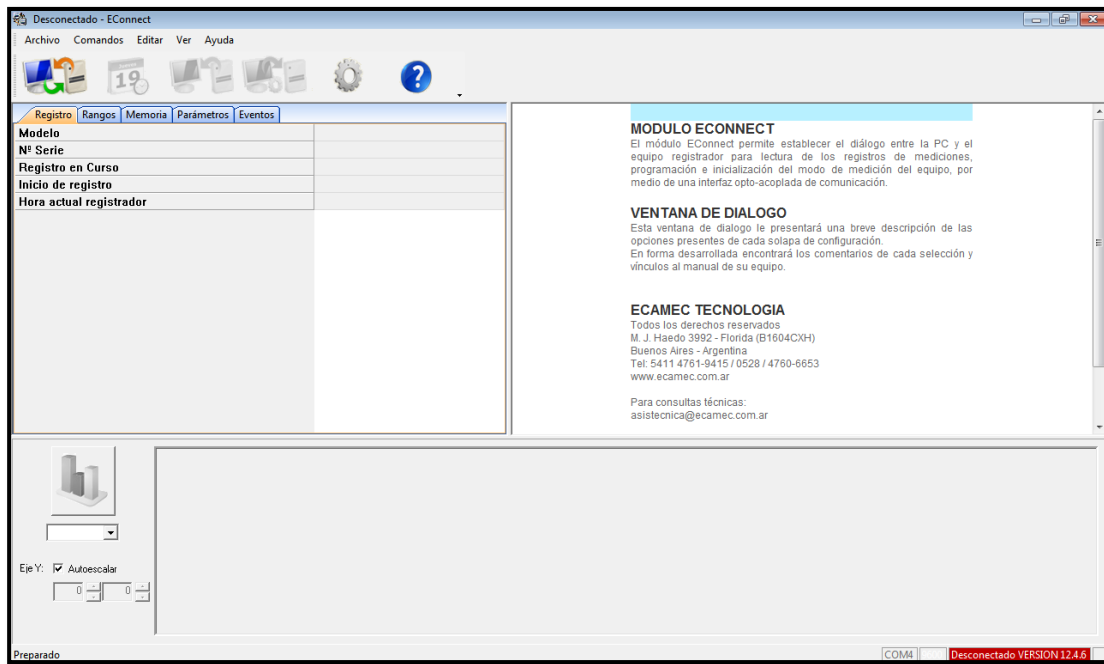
Desconectado - EConnect

Archivo Comandos Editar Ver Ayuda

19

Registro Rangos Memoria Parámetros Eventos

| Modelo | |
|---|---|
| Nº Serie | |
| Registro en Curso | |
| Inicio de registro | |
| Hora actual registrador | |

MODULO ECONNECT
El módulo EConnect permite establecer el diálogo entre la PC y el equipo registrador para lectura de los registros de mediciones, programación e inicialización del modo de medición del equipo, por medio de una interfaz opto-acoplada de comunicación.

VENTANA DE DIALOGO
Esta ventana de dialogo le presentará una breve descripción de las opciones presentes de cada solapa de configuración.
En forma desarrollada encontrará los comentarios de cada selección y vínculos al manual de su equipo.

ECAMEC TECNOLOGIA
Todos los derechos reservados
M. J. Haedo 3992 - Florida (B1604CXH)
Buenos Aires - Argentina
Tel: 5411 4761-9415 / 0528 / 4760-6653
www.ecamec.com.ar

Para consultas técnicas:
asistecnica@ecamec.com.ar

Eje Y: Autoescalar
0 0

Preparado
COM4 Desconectado VERSION 12.4.6